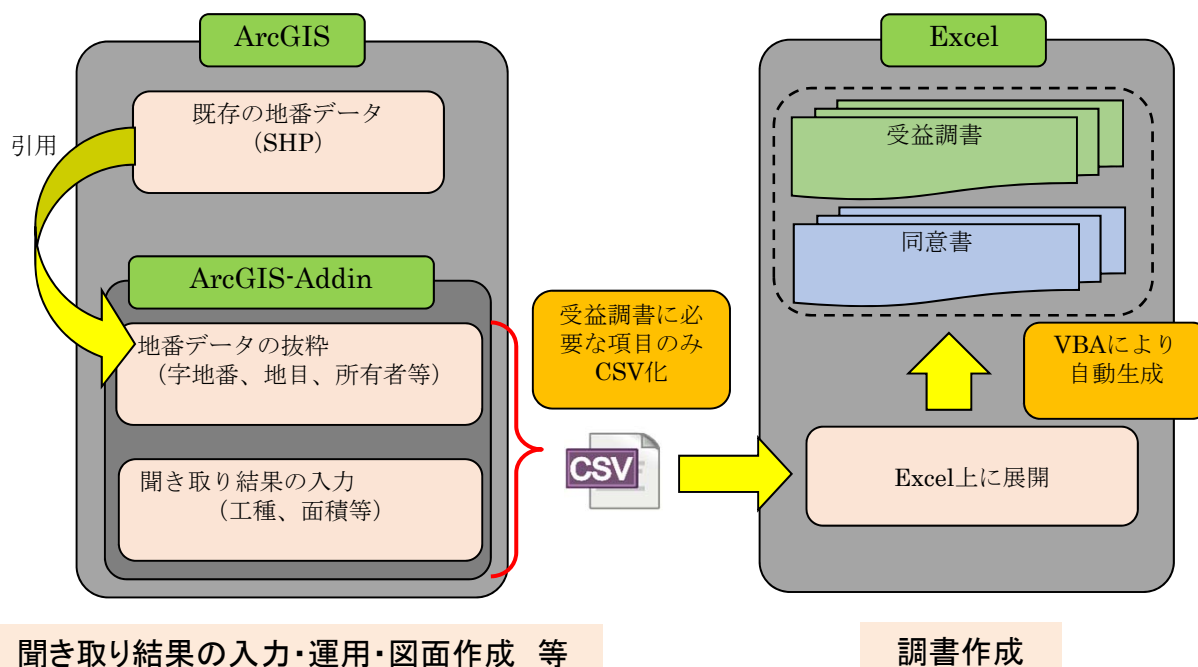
ArcGIS

既存の地番データ
（SHP）

引用

ArcGIS-Addin

地番データの抜粋
（字地番、地目、所有者等）

聞き取り結果の入力
（工種、面積等）

受益調書に必要な項目のみCSV化

CSV

Excel

受益調書

同意書

VBAにより自動生成

Excel上に展開

聞き取り結果の入力・運用・図面作成　等

調書作成